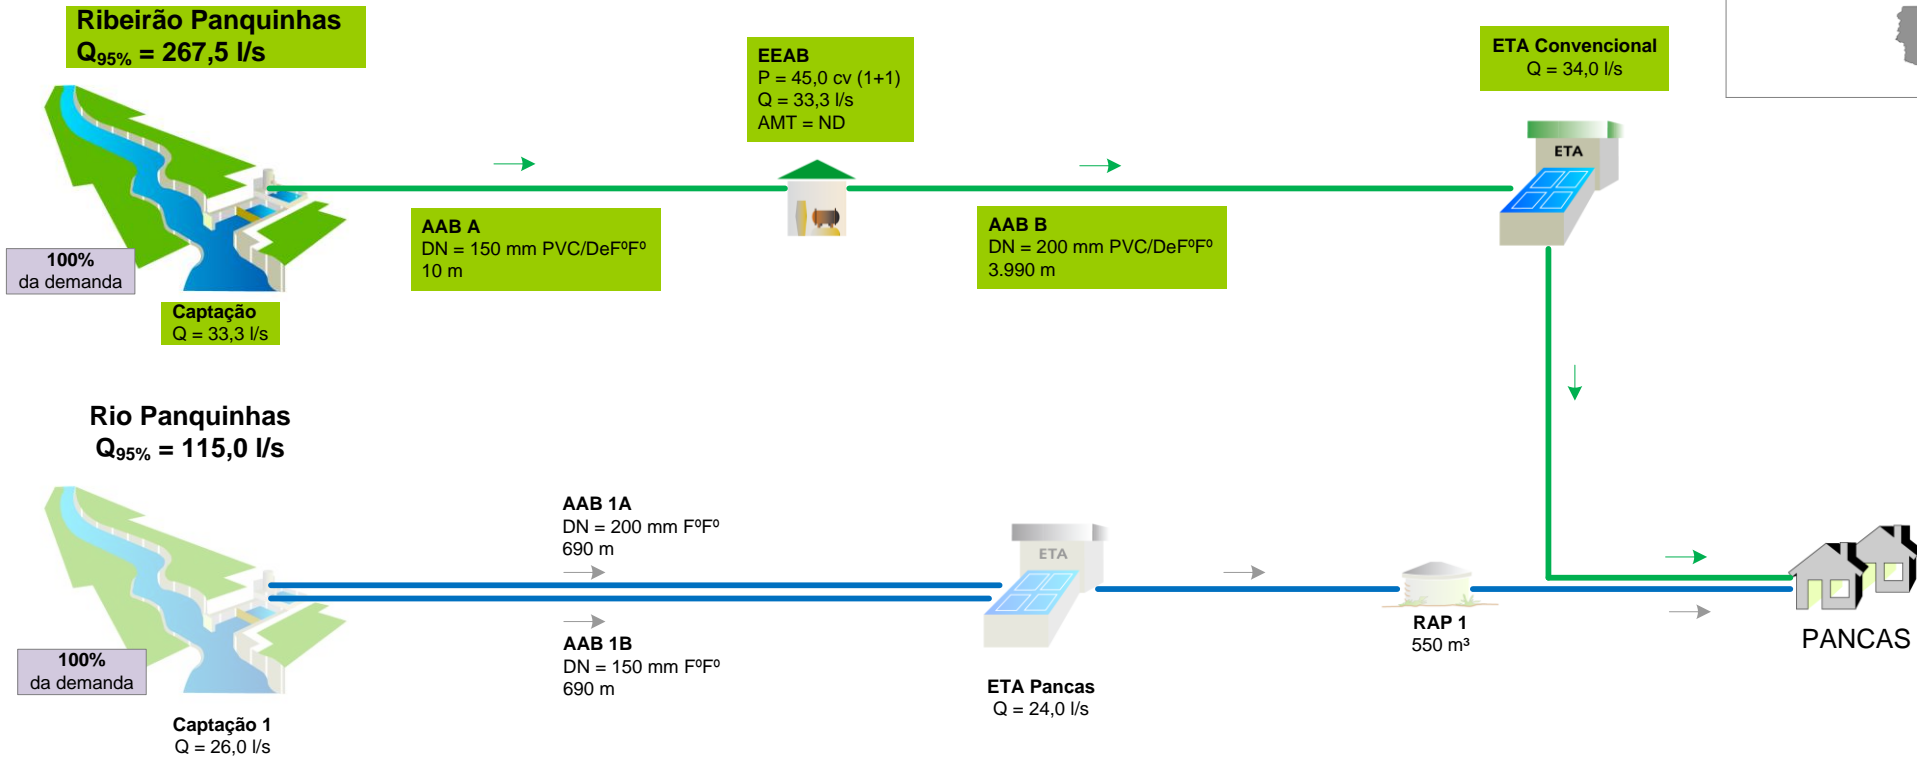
Ribeirão Panquinhas
$Q_{95\%}$ = 267,5 l/s

EEAB
P = 45,0 cv (1+1)
Q = 33,3 l/s
AMT = ND

ETA Convencional
Q = 34,0 l/s

ETA

100%
da demanda

Captação
Q = 33,3 l/s

AAB A
DN = 150 mm PVC/DeFºFº
10 m

AAB B
DN = 200 mm PVC/DeFºFº
3.990 m

Rio Panquinhas
$Q_{95\%}$ = 115,0 l/s

AAB 1A
DN = 200 mm FºFº
690 m

AAB 1B
DN = 150 mm FºFº
690 m

ETA

100%
da demanda

Captação 1
Q = 26,0 l/s

ETA Pancas
Q = 24,0 l/s

RAP 1
550 m³

PANCAS